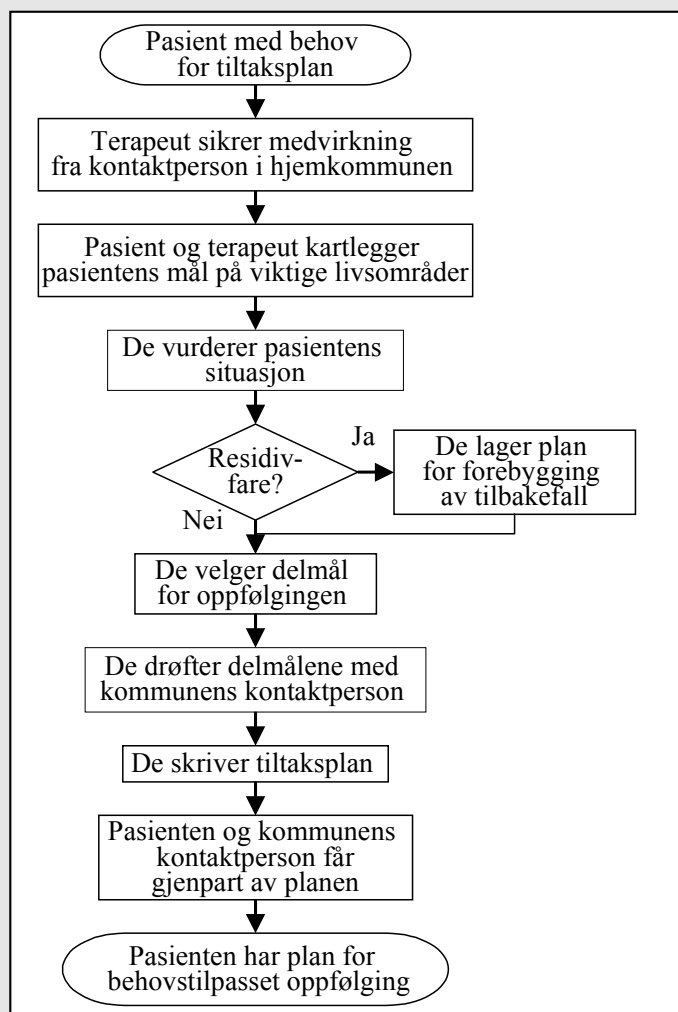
Pasient med behov for tiltaksplan

Terapeut sikrer medvirkning fra kontaktperson i hjemkommunen

Pasient og terapeut kartlegger pasientens mål på viktige livsområder

De vurderer pasientens situasjon

Residiv-fare?

Ja

De lager plan for forebygging av tilbakefall

Nei

De velger delmål for oppfølgingen

De drøfter delmålene med kommunens kontaktperson

De skriver tiltaksplan

Pasienten og kommunens kontaktperson får gjenpart av planen

Pasienten har plan for behovstilpasset oppfølging